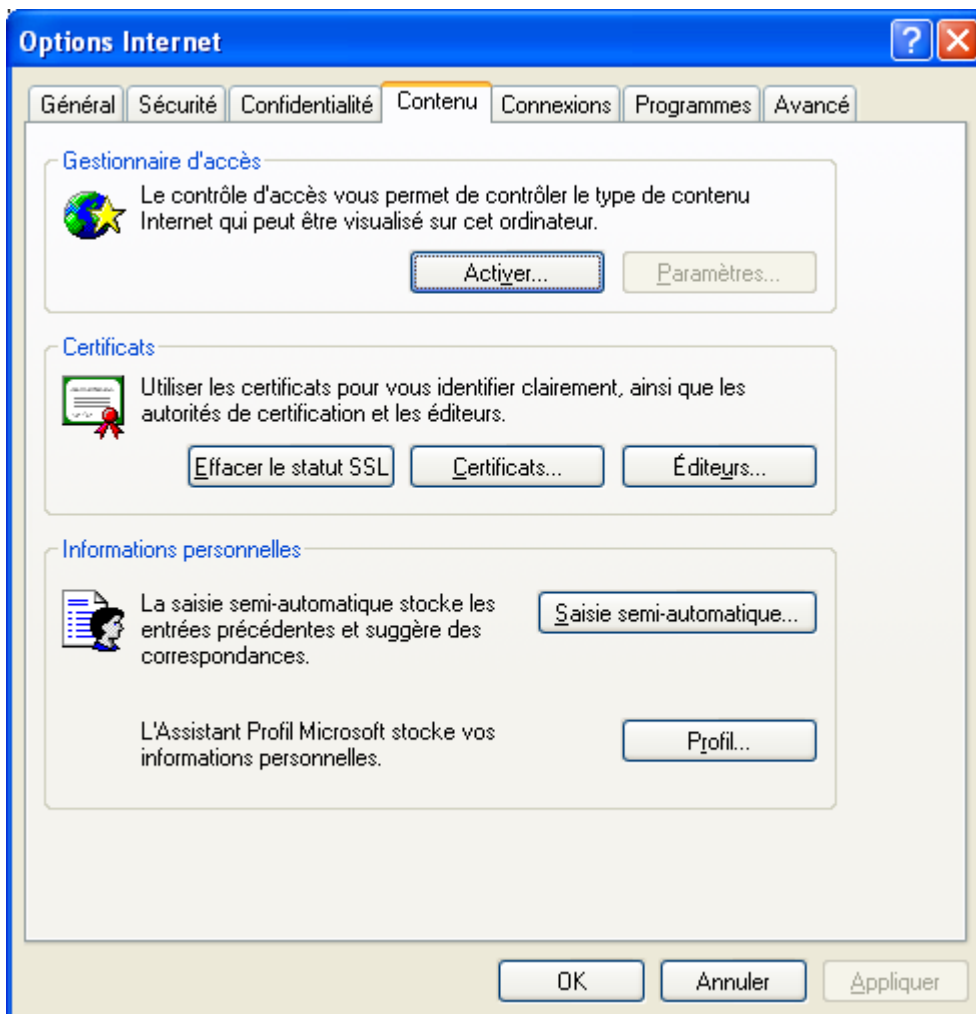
Options Internet

Général | Sécurité | Confidentialité | Contenu | Connexions | Programmes | Avancé

Gestionnaire d'accès

Le contrôle d'accès vous permet de contrôler le type de contenu Internet qui peut être visualisé sur cet ordinateur.

Activer... | Paramètres...

Certificats

Utiliser les certificats pour vous identifier clairement, ainsi que les autorités de certification et les éditeurs.

Effacer le statut SSL | Certificats... | Éditeurs...

Informations personnelles

La saisie semi-automatique stocke les entrées précédentes et suggère des correspondances.

Saisie semi-automatique...

L'Assistant Profil Microsoft stocke vos informations personnelles.

Profil...

OK | Annuler | Appliquer